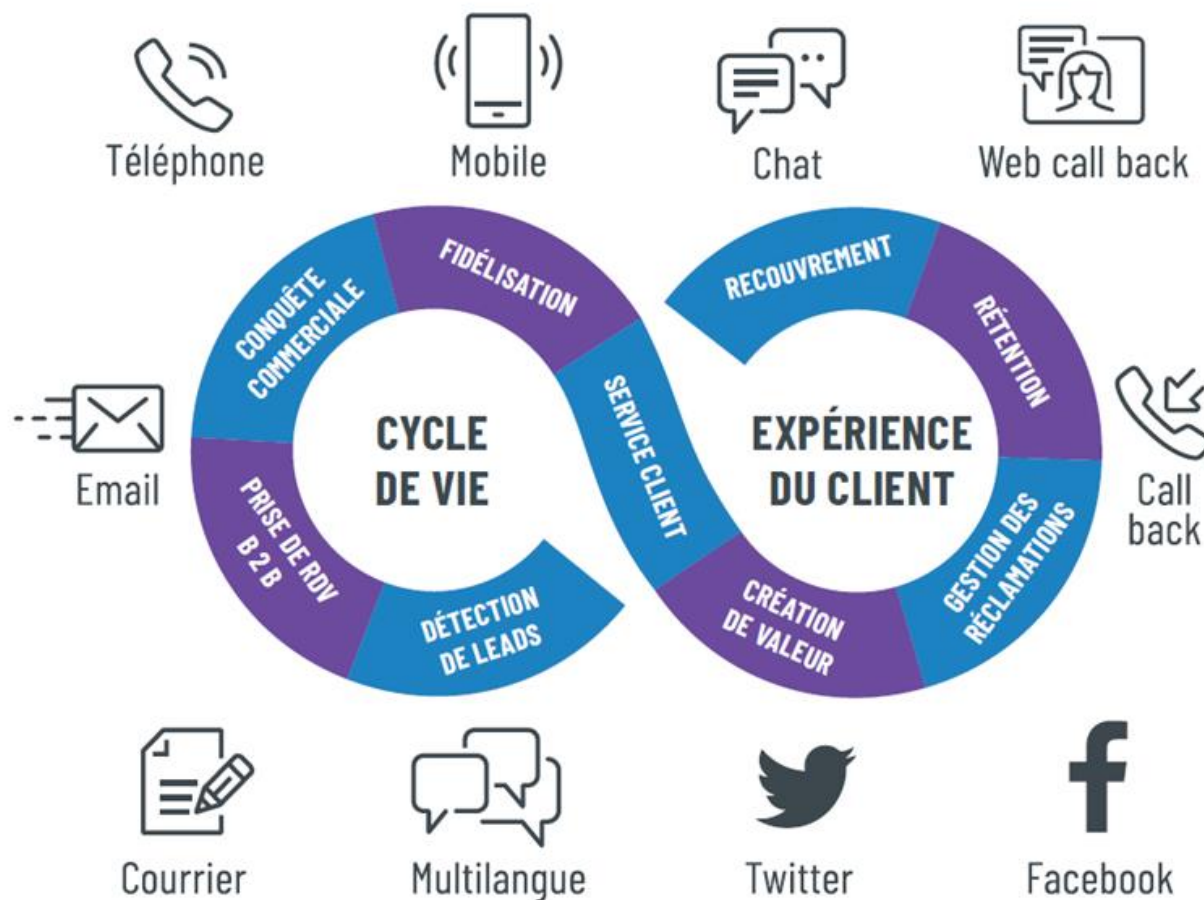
Téléphone

Mobile

Chat

Web call back

CONQUÊTE COMMERCIALE

FIDÉLISATION

RECOUVREMENT

RÉTENTION

Email

CYCLE DE VIE

SERVICE CLIENT

EXPÉRIENCE DU CLIENT

Call back

PRISE DE RDV B 2 B

DÉTECTION DE LEADS

CRÉATION DE VALEUR

GESTION DES RÉCLAMATIONS

Courrier

Multilangue

Twitter

Facebook